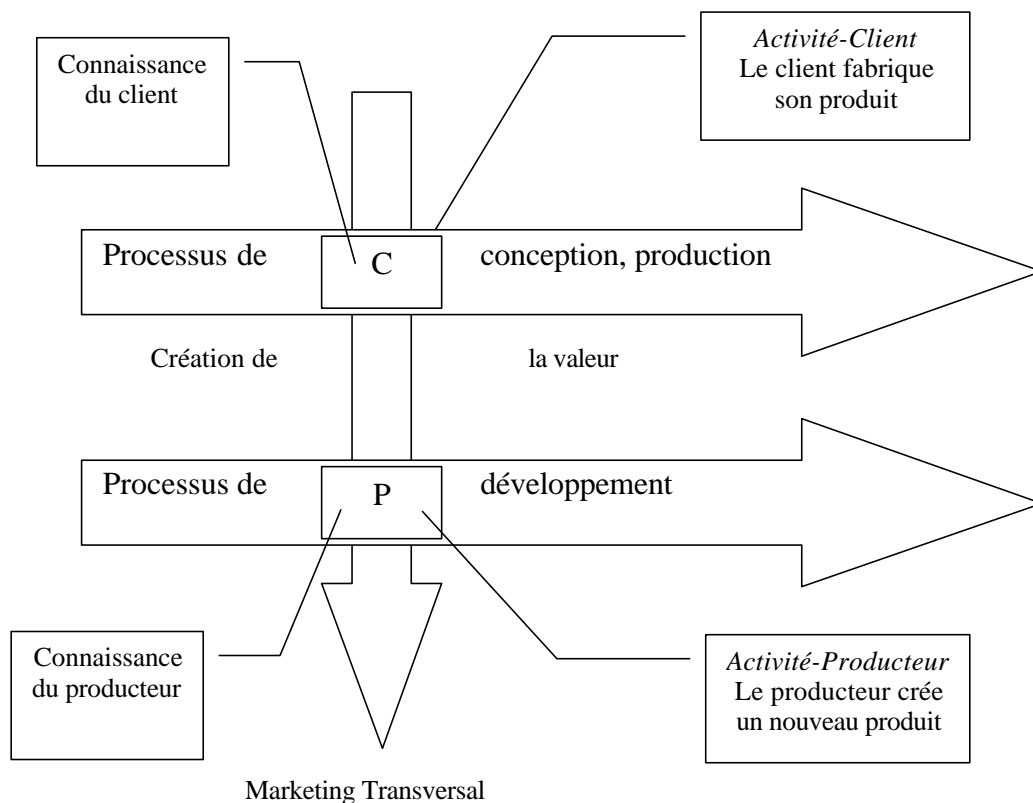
Connaissance du client

Activité-Client
Le client fabrique son produit

Processus de C conception, production

Création de la valeur

Processus de P développement

Connaissance du producteur

Activité-Producteur
Le producteur crée un nouveau produit

Marketing Transversal